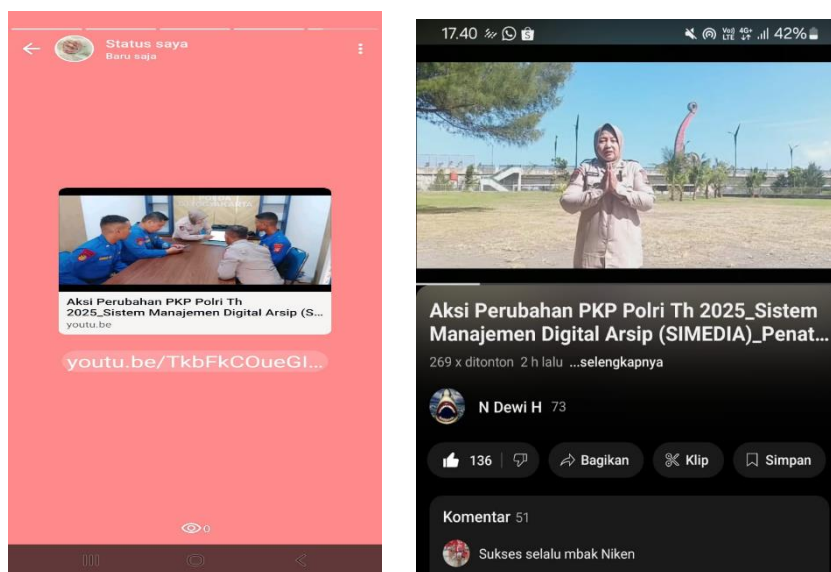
Status saya
Baru saja

Aksi Perubahan PKP Polri Th 2025_Sistem Manajemen Digital Arsip (S...
youtu.be

youtu.be/TkbFkCOueGI...

0

17.40

42%

Aksi Perubahan PKP Polri Th 2025_Sistem Manajemen Digital Arsip (SIMEDIA)_Penat...
269 x ditonton 2 h lalu ...selengkapnya

N Dewi H 73

136

Bagikan

Klip

Simpan

Komentar 51

Sukses selalu mbak Niken